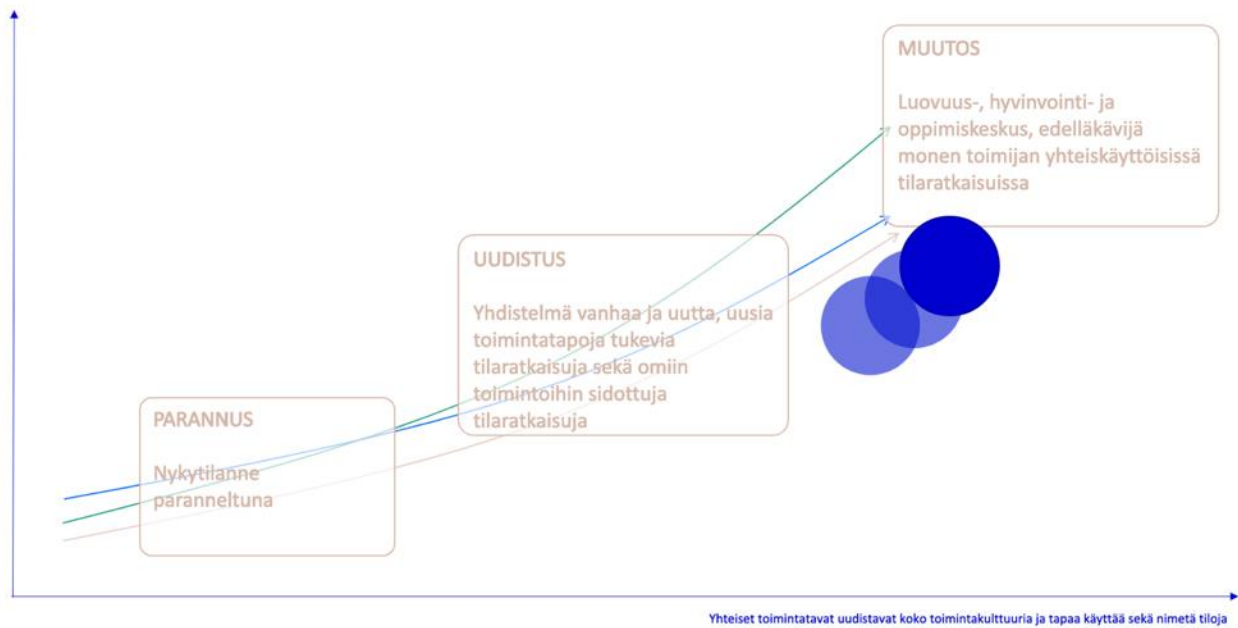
MUUTOS

Luovuus-, hyvinvointi- ja oppimiskeskus, edelläkävijä monen toimijan yhteiskäyttöisissä tilaratkaisuissa

UUDISTUS

Yhdistelmä vanhaa ja uutta, uusia toimintatapoja tukevia tilaratkaisuja sekä omiin toimintoihin sidottuja tilaratkaisuja

PARANNUS

Nykytilanne paranneltuna

Yhteiset toimintatavat uudistavat koko toimintakulttuuria ja tapaa käyttää sekä nimetä tiloja